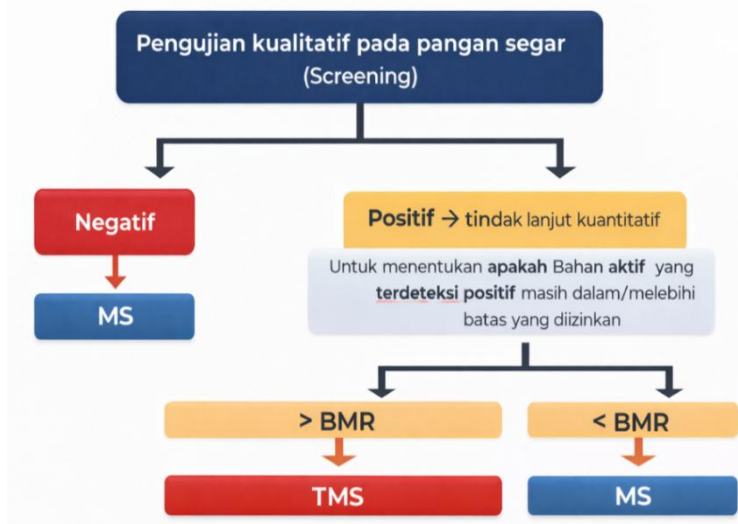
Pengujian kualitatif pada pangan segar
(Screening)

Negatif

MS

Positif → tindak lanjut kuantitatif

Untuk menentukan **apakah** Bahan **aktif** yang **terdeteksi positif** masih dalam/melebihi batas yang diizinkan

> BMR

TMS

< BMR

MS